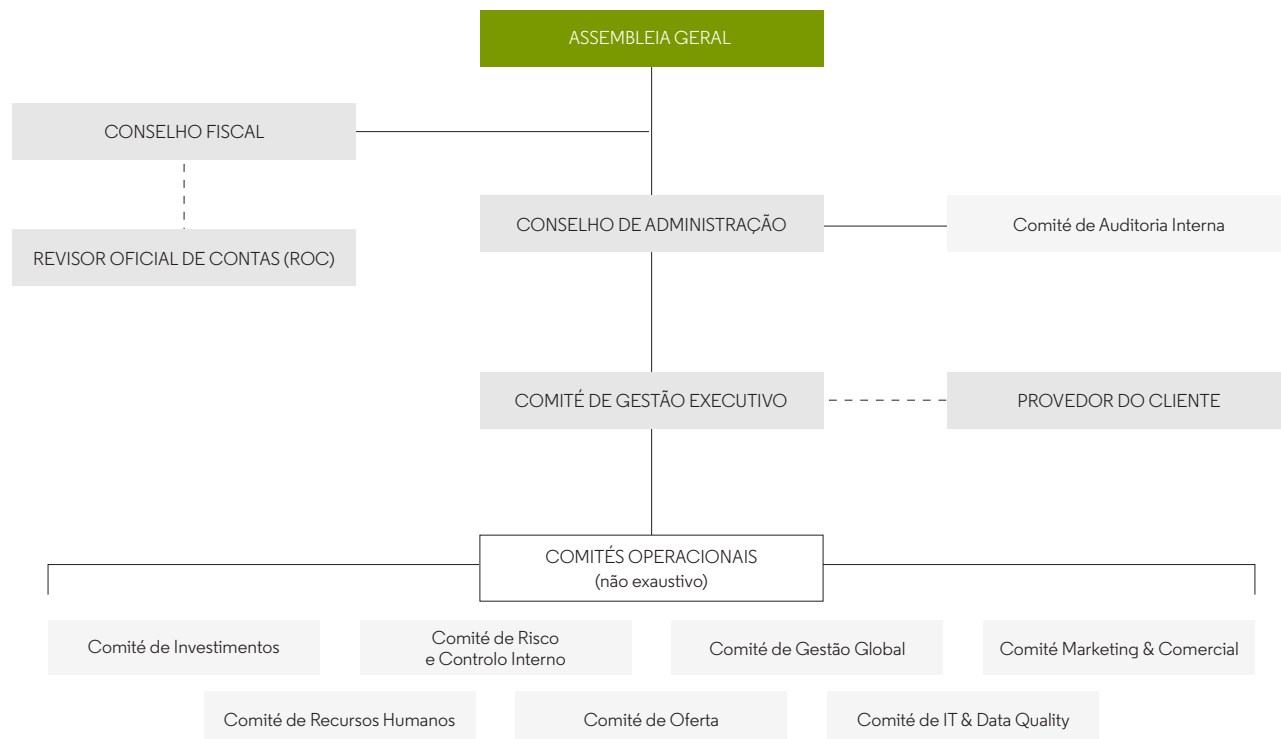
ASSEMBLEIA GERAL

CONSELHO FISCAL

REVISOR OFICIAL DE CONTAS (ROC)

CONSELHO DE ADMINISTRAÇÃO

Comité de Auditoria Interna

COMITÉ DE GESTÃO EXECUTIVO

PROVEDOR DO CLIENTE

COMITÉS OPERACIONAIS
(não exaustivo)

Comité de Investimentos

Comité de Risco e Controlo Interno

Comité de Gestão Global

Comité Marketing & Comercial

Comité de Recursos Humanos

Comité de Oferta

Comité de IT & Data Quality